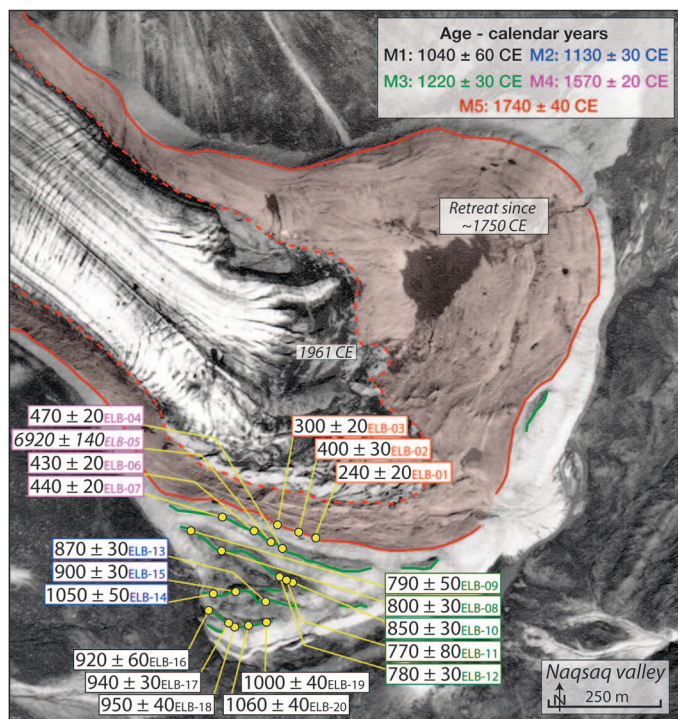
Age - calendar years
M1: 1040 ± 60 CE M2: 1130 ± 30 CE
M3: 1220 ± 30 CE M4: 1570 ± 20 CE
M5: 1740 ± 40 CE

Retreat since ~1750 CE

1961 CE

470 ± 20ELB-04
6920 ± 140ELB-05
430 ± 20ELB-06
440 ± 20ELB-07
300 ± 20ELB-03
400 ± 30ELB-02
240 ± 20ELB-01
870 ± 30ELB-13
900 ± 30ELB-15
1050 ± 50ELB-14
790 ± 50ELB-09
800 ± 30ELB-08
850 ± 30ELB-10
770 ± 80ELB-11
780 ± 30ELB-12
920 ± 60ELB-16
940 ± 30ELB-17
950 ± 40ELB-18
1000 ± 40ELB-19
1060 ± 40ELB-20

Naqsaq valley
N
250 m